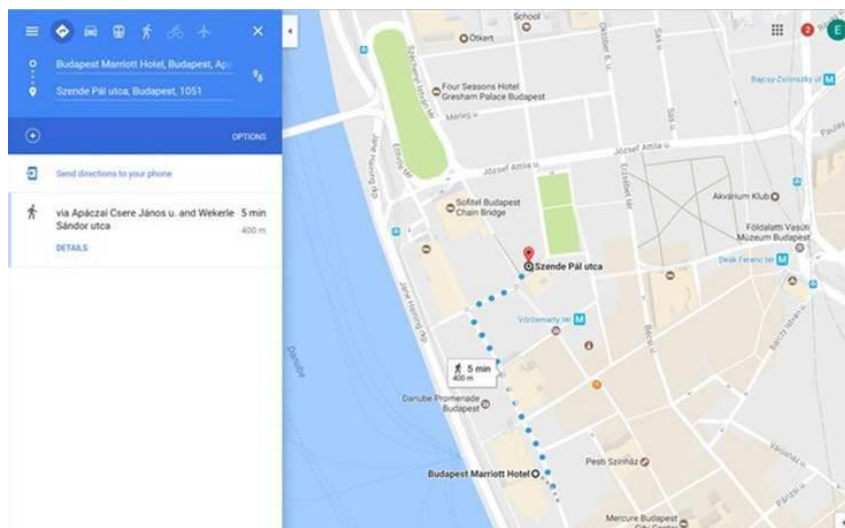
Budapest Marriott Hotel, Budapest, Ap

Szende Pál utca, Budapest, 1051

OPTIONS

Send directions to your phone

via Apáczai Csere János u. and Wekerle Sándor utca

5 min
400 m

DETAILS

School

Ötkert

Four Seasons Hotel Gresham Palace Budapest

Mérleg u.

József Attila u.

Sofitel Budapest Chain Bridge

Szende Pál utca

Vörösmarty tér

5 min
400 m

Danube Promenade Budapest

Budapest Marriott Hotel

Pesti Színház

Mercure Budapest City Center

Akvárium Klub

Földalatti Vasúti Múzeum Budapest

Deák Ferenc tér

Bajcsy-Zsilinszky út

Danube

Jane Haining rkp.

Széchenyi István tér

Október 6. u.

Sas u.

Erzsébet tér

Paulay

2

E